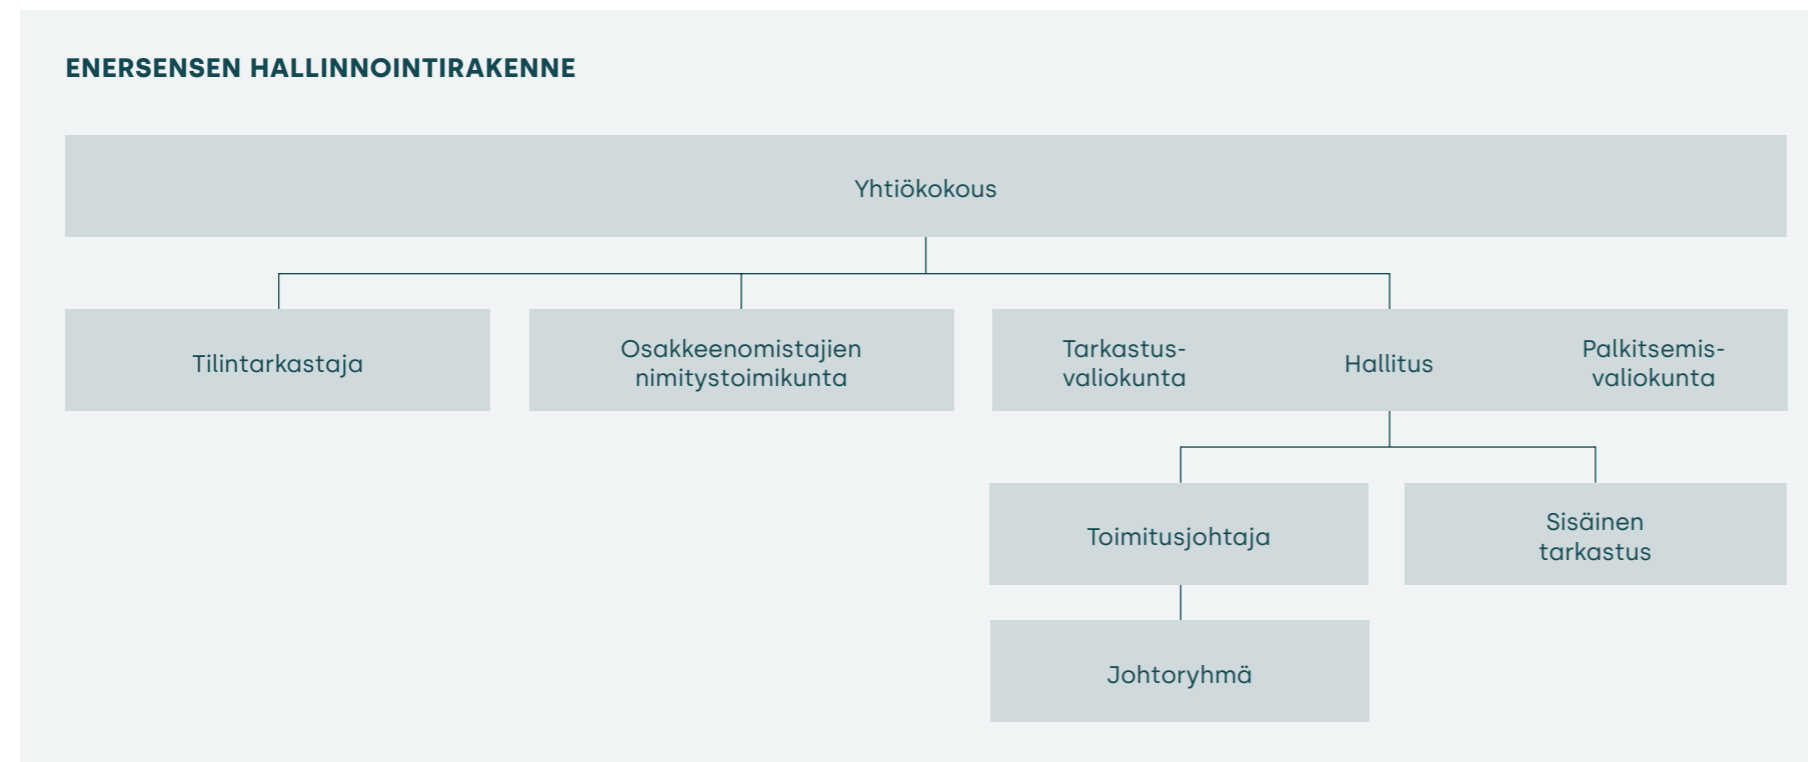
ENERSENSEN HALLINNOINTIRAKENNE

Yhtiökokous

Tilintarkastaja

Osakkeenomistajien nimitystoimikunta

Tarkastus-valiokunta

Hallitus

Palkitsemis-valiokunta

Toimitusjohtaja

Sisäinen tarkastus

Johtoryhmä